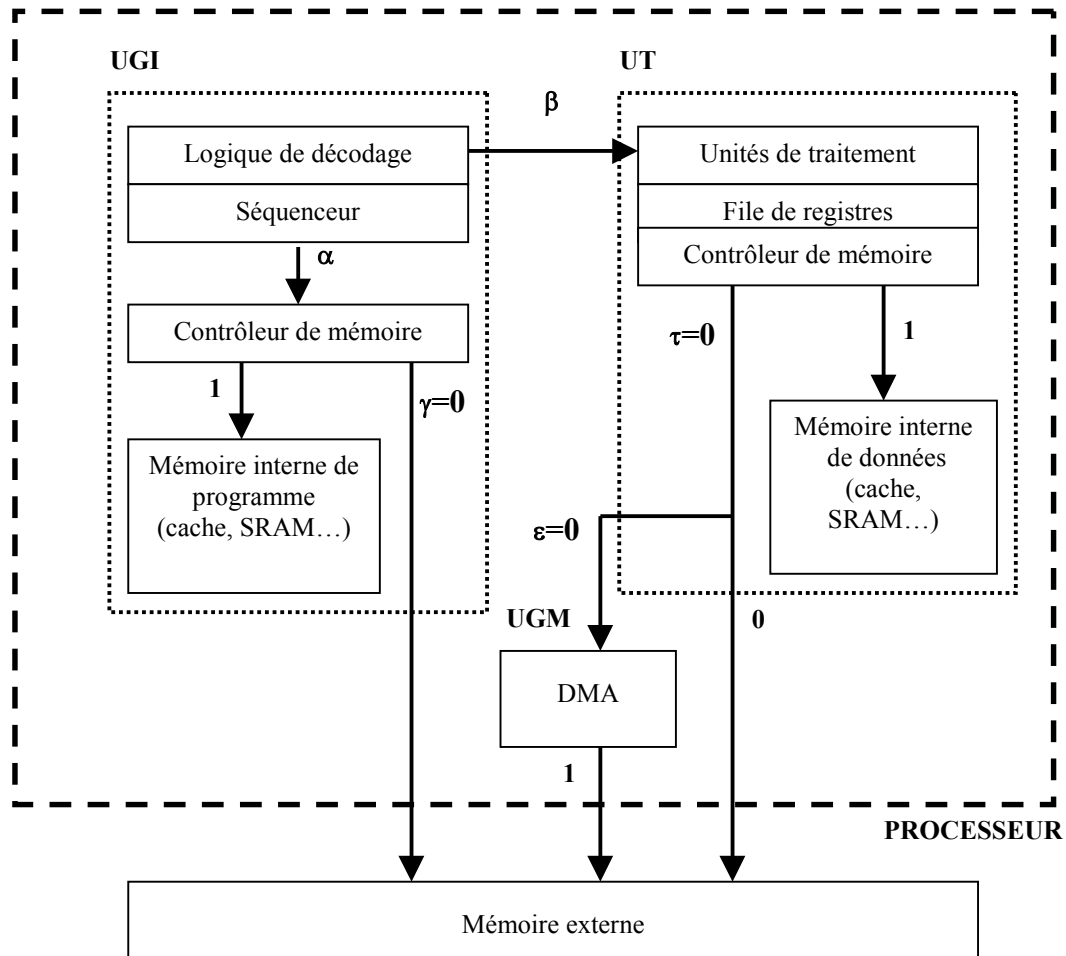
UGI

UT

β

Logique de décodage

Séquenceur

α

Contrôleur de mémoire

1

$\gamma$=0

Mémoire interne de programme (cache, SRAM…)

Unités de traitement

File de registres

Contrôleur de mémoire

$\tau$=0

1

Mémoire interne de données (cache, SRAM…)

$\varepsilon$=0

UGM

0

DMA

1

PROCESSEUR

Mémoire externe